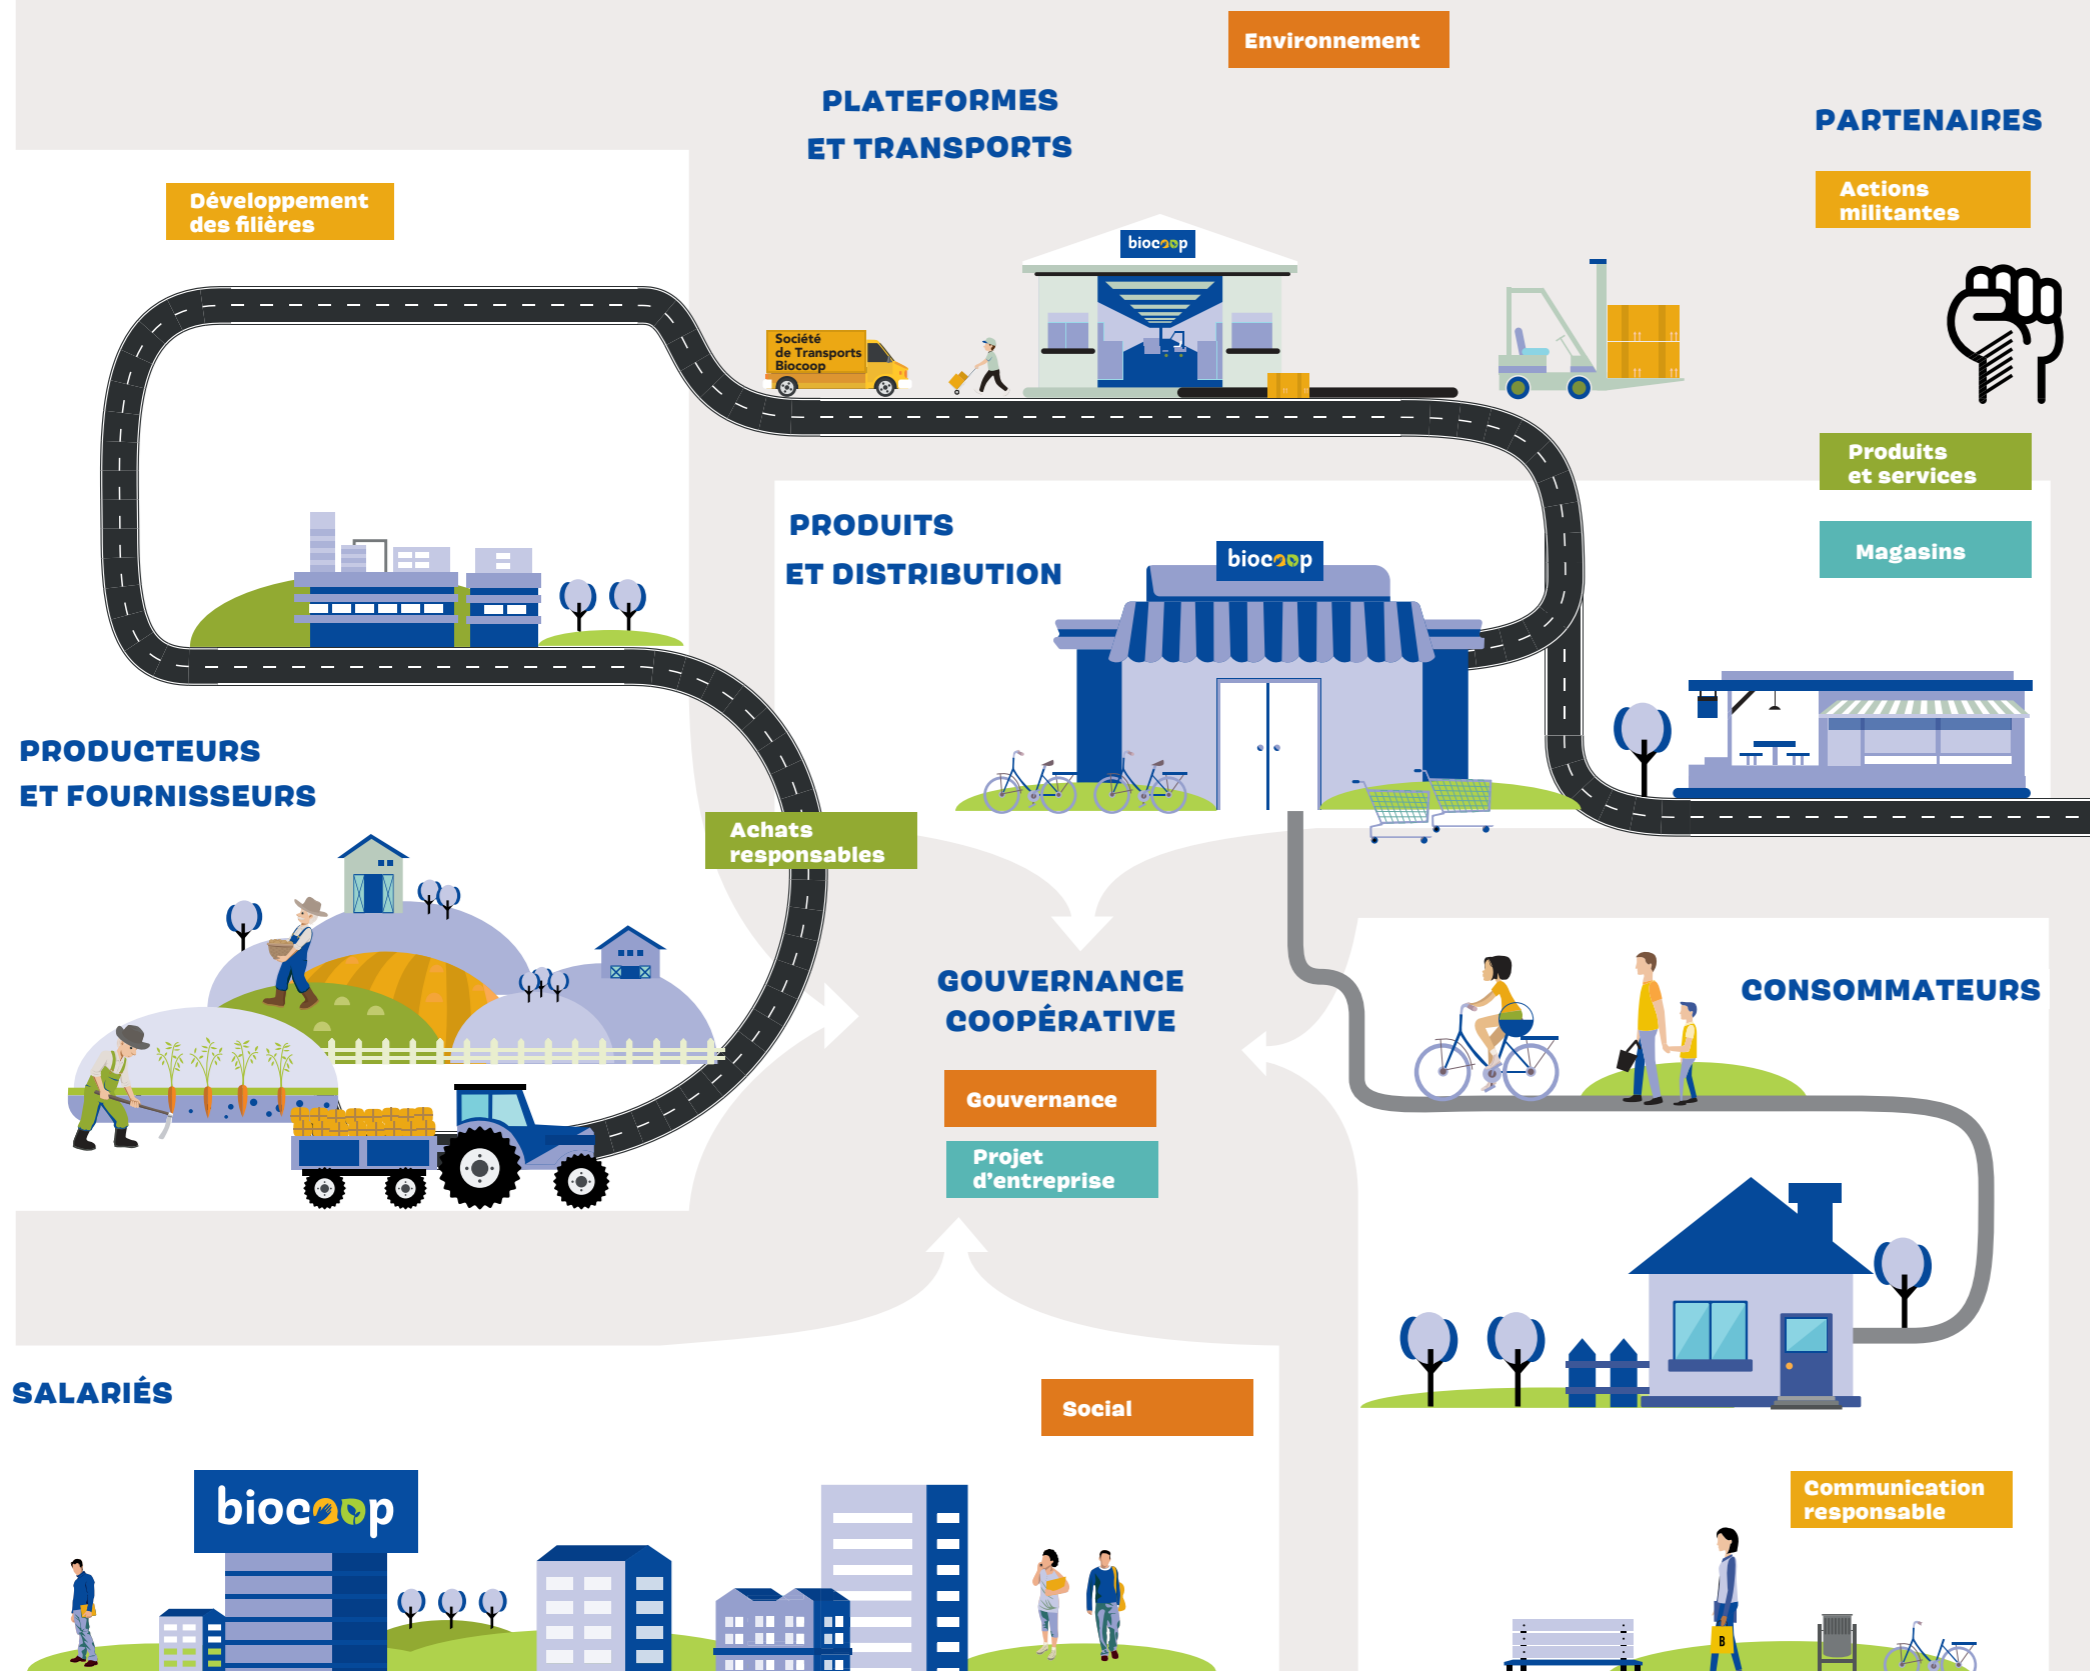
Environnement

PLATEFORMES ET TRANSPORTS

PARTENAIRES

Actions militantes

Développement des filières

Société de Transports Biocoop

biocoop

Produits et services

Magasins

PRODUITS ET DISTRIBUTION

biocoop

PRODUCTEURS ET FOURNISSEURS

Achats responsables

GOUVERNANCE COOPÉRATIVE

CONSOMMATEURS

Gouvernance

Projet d'entreprise

SALARIÉS

Social

Communication responsable

biocoop